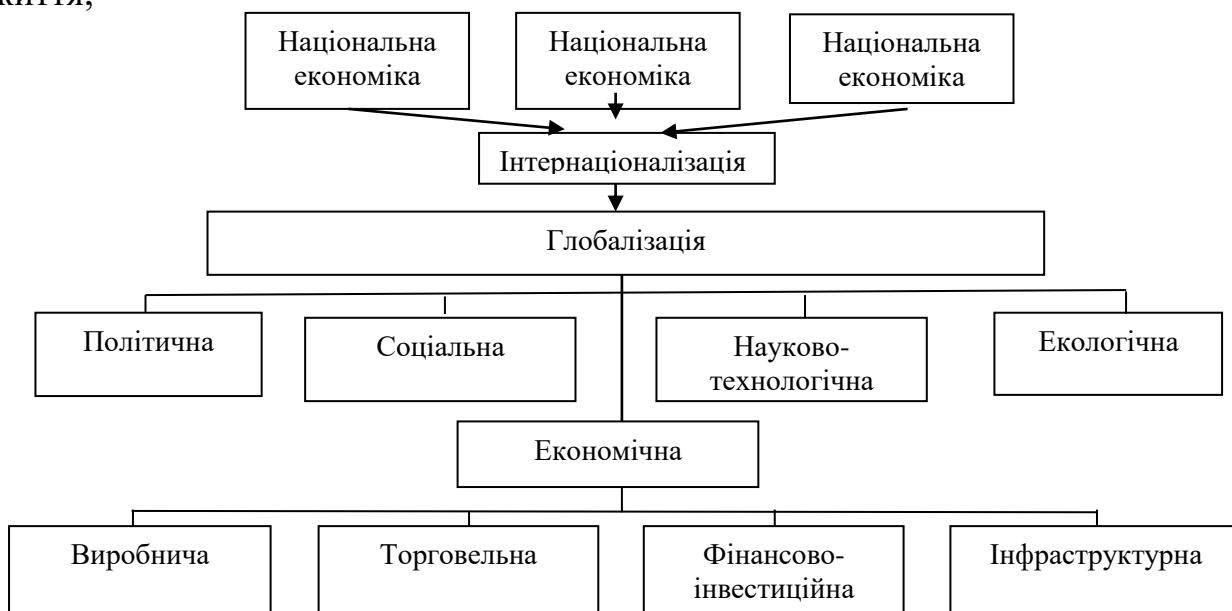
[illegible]

Національна економіка

Національна економіка

Національна економіка

Інтернаціоналізація

Глобалізація

Політична

Соціальна

Науково-технологічна

Екологічна

Економічна

Виробнича

Торговельна

Фінансово-інвестиційна

Інфраструктурна